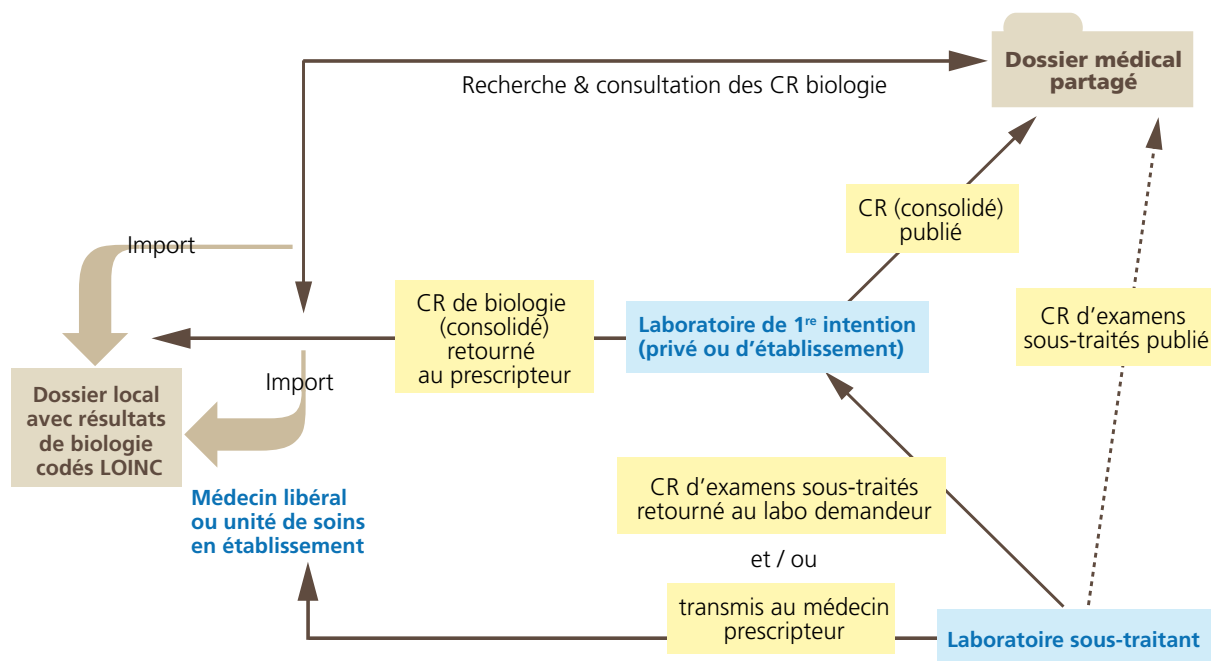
Dossier médical partagé

Recherche & consultation des CR biologie

CR (consolidé) publié

Import

CR de biologie (consolidé) retourné au prescripteur

Laboratoire de 1$^{re}$ intention (privé ou d'établissement)

CR d'examens sous-traités publié

Import

Dossier local avec résultats de biologie codés LOINC

Médecin libéral ou unité de soins en établissement

CR d'examens sous-traités retourné au labo demandeur

et / ou

transmis au médecin prescripteur

Laboratoire sous-traitant